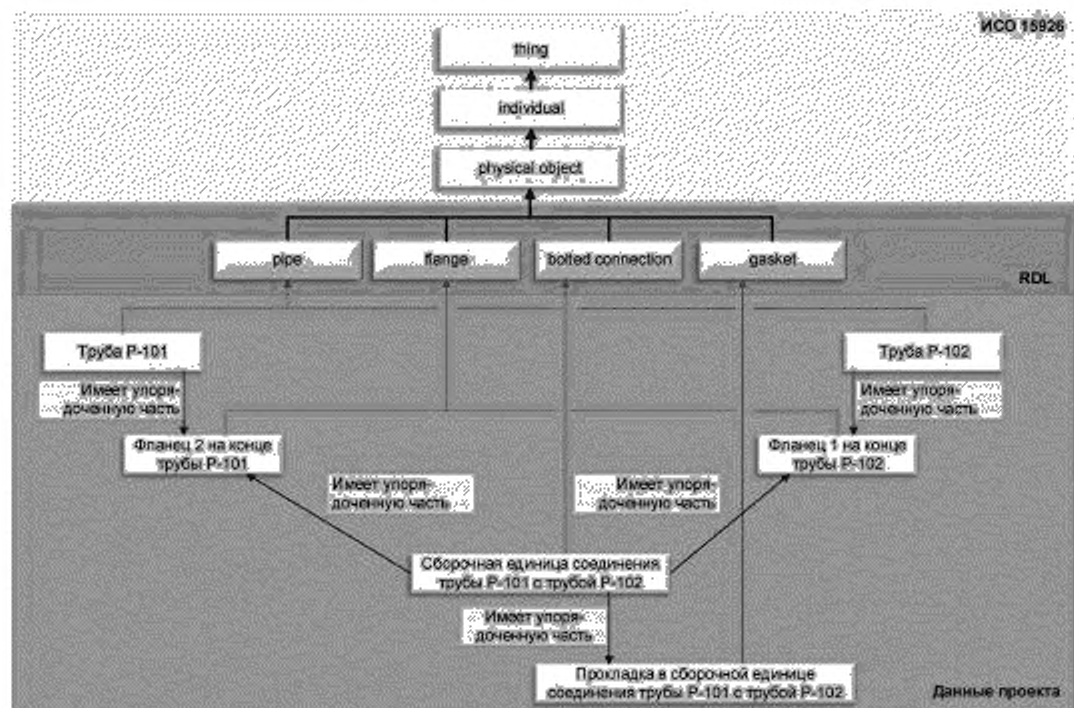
ИСО 15926

thing

individual

physical object

pipe

flange

bolted connection

gasket

RDL

Труба P-101

Имеет упорядоченную часть

Фланец 2 на конце трубы P-101

Труба P-102

Имеет упорядоченную часть

Фланец 1 на конце трубы P-102

Имеет упорядоченную часть

Имеет упорядоченную часть

Сборочная единица соединения трубы P-101 с трубой P-102

Имеет упорядоченную часть

Прокладка в сборочной единице соединения трубы P-101 с трубой P-102

Данные проекта